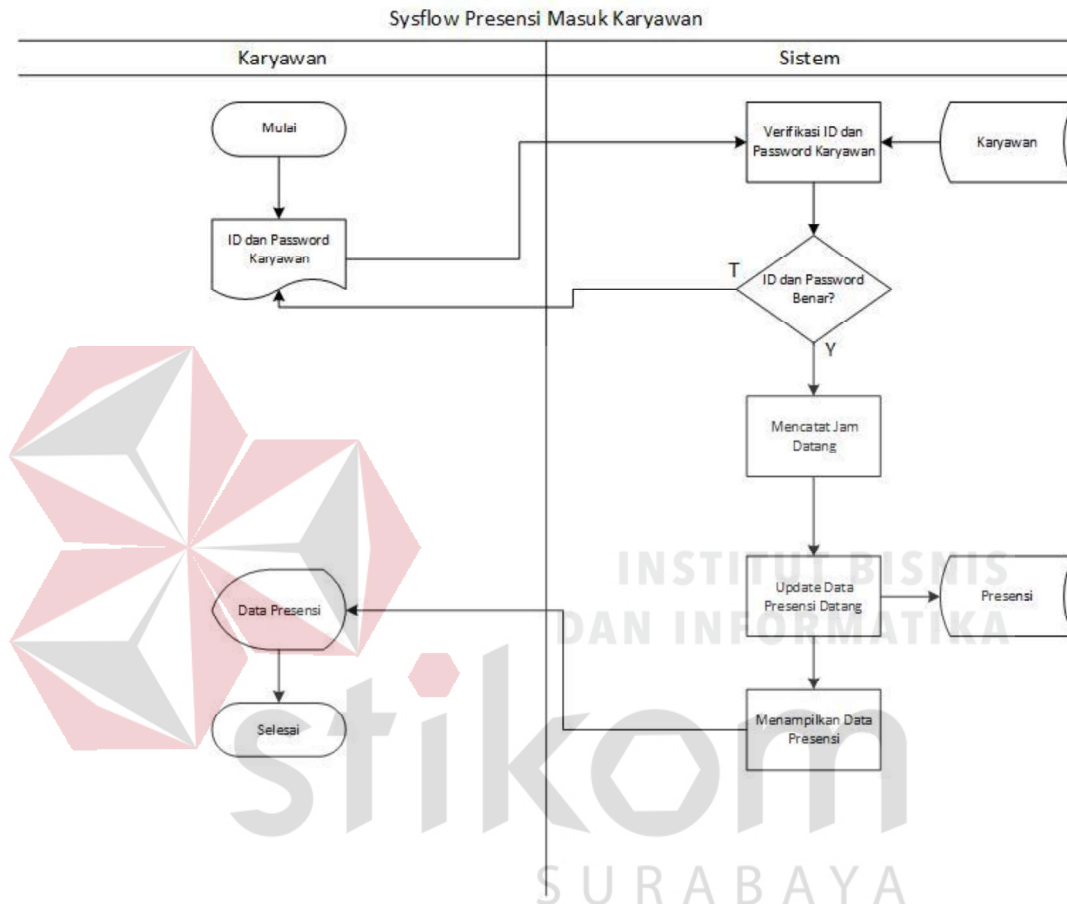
Sysflow Presensi Masuk Karyawan

Karyawan

Sistem

Mulai

ID dan Password Karyawan

Verifikasi ID dan Password Karyawan

Karyawan

T

ID dan Password Benar?

Y

Mencatat Jam Datang

INSTITUT BISNIS DAN INFORMATIKA

Data Presensi

Update Data Presensi Datang

Presensi

Selesai

Menampilkan Data Presensi

stikom

SURABAYA